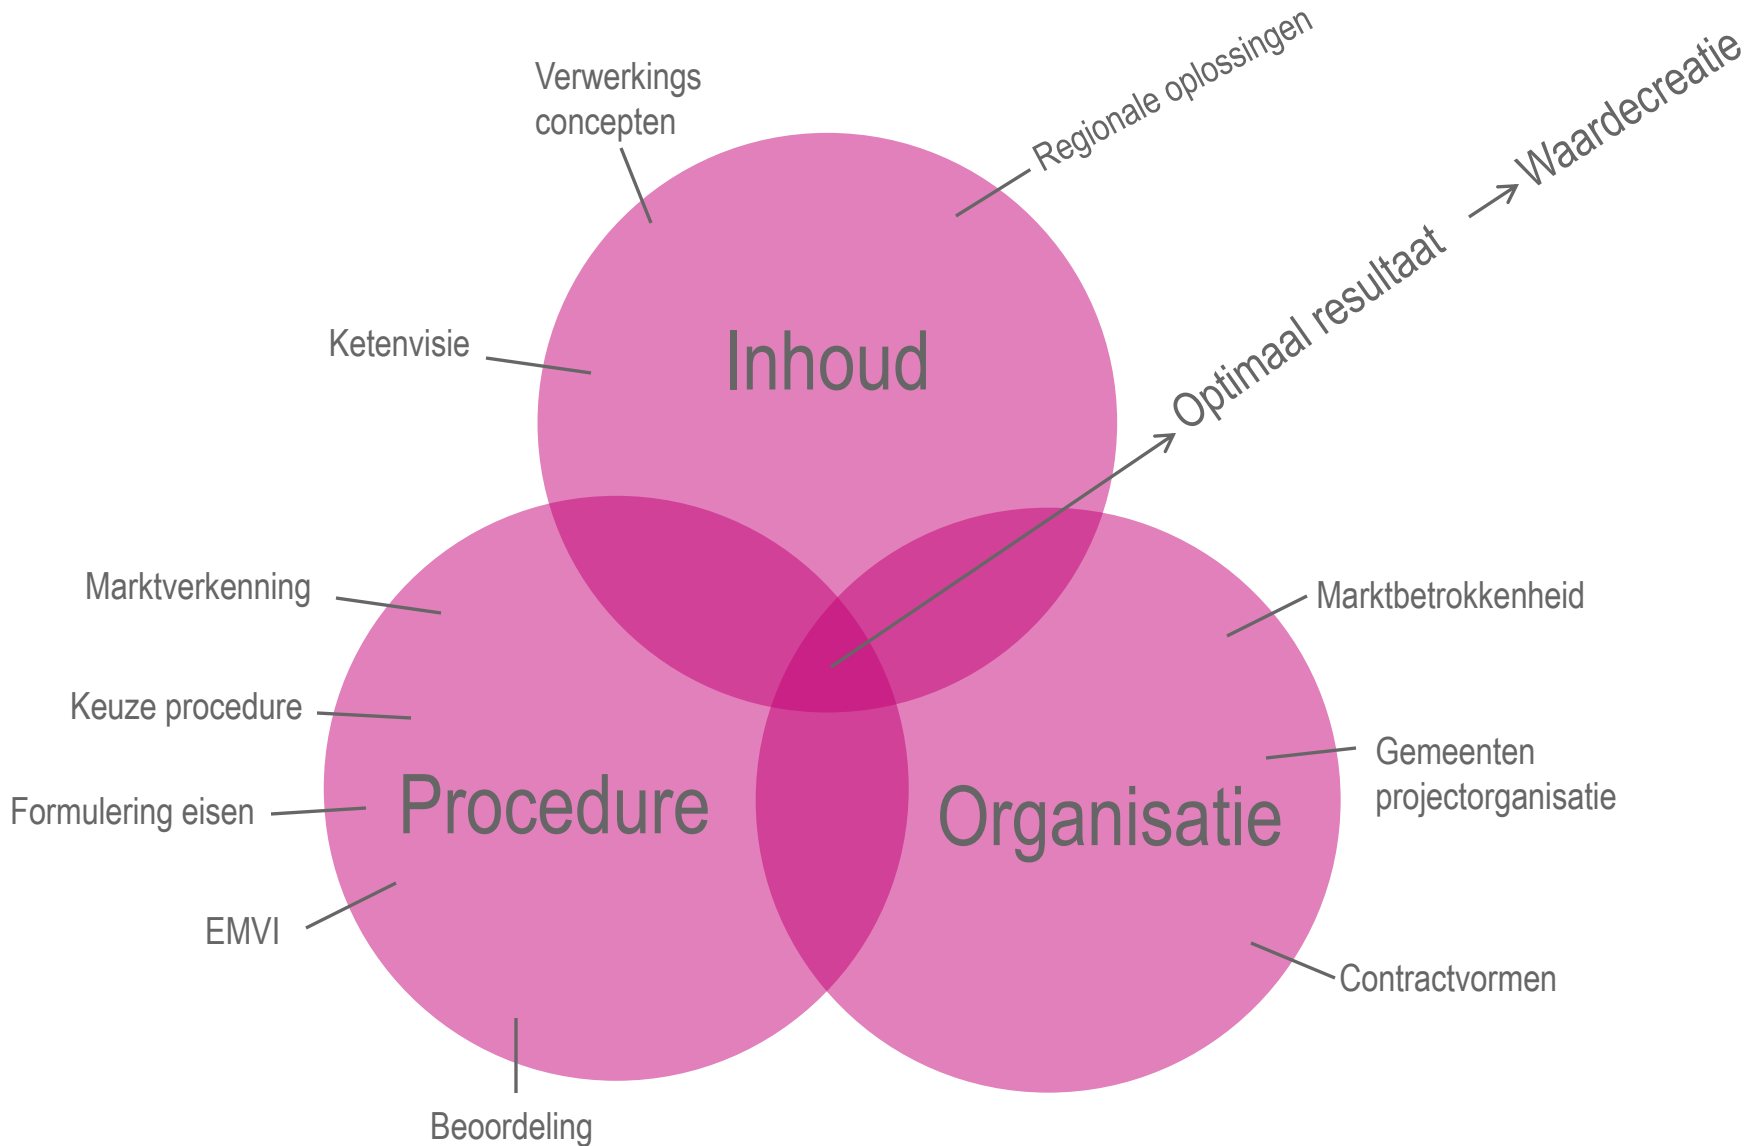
Verwerkings concepten

Regionale oplossingen

Waardecreatie

Optimaal resultaat

Ketenvisie

Inhoud

Marktverkenning

Marktbetrokkenheid

Keuze procedure

Gemeenten projectorganisatie

Formulering eisen

Procedure

Organisatie

EMVI

Contractvormen

Beoordeling